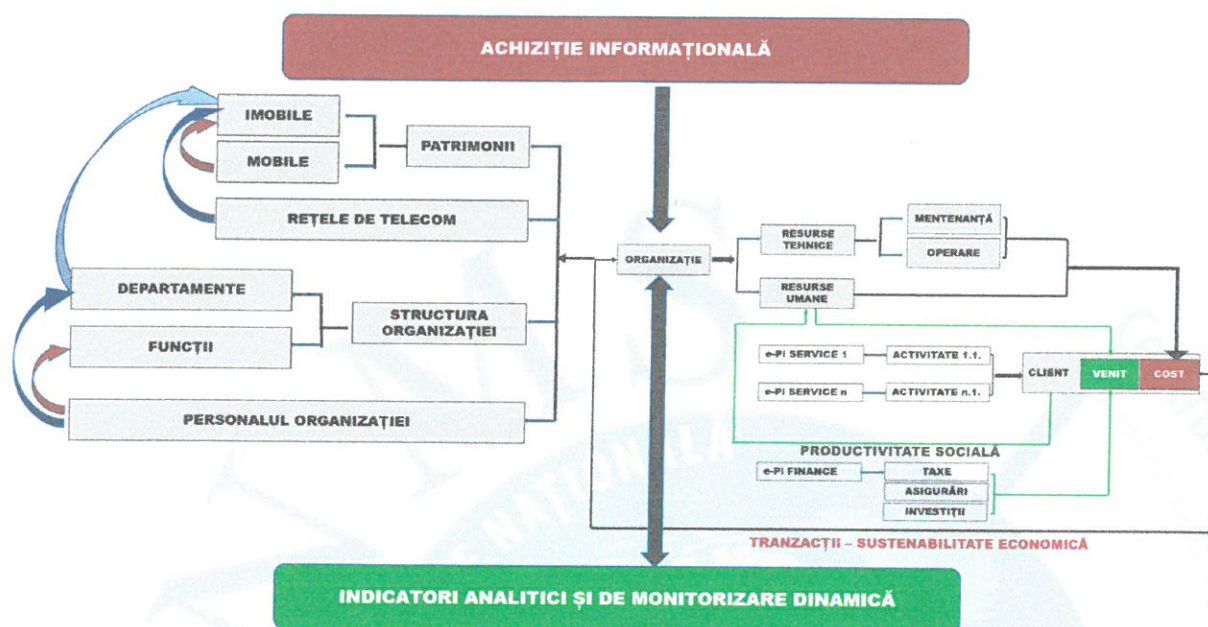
ACHIZIȚIE INFORMAȚIONALĂ

IMOBILE

MOBILE

PATRIMONII

REȚELE DE TELECOM

DEPARTAMENTE

FUNCȚII

STRUCTURA ORGANIZAȚIEI

PERSONALUL ORGANIZAȚIEI

ORGANIZAȚIE

RESURSE TEHNICE

MENTENANȚĂ

OPERARE

RESURSE UMANE

e-Pi SERVICE 1

ACTIVITATE 1.1.

e-Pi SERVICE n

ACTIVITATE n.1.

CLIENT

VENIT

COST

PRODUCTIVITATE SOCIALĂ

e-Pi FINANCE

TAXE

ASIGURĂRI

INVESTIȚII

TRANZACȚII – SUSTENABILITATE ECONOMICĂ

INDICATORI ANALITICI ȘI DE MONITORIZARE DINAMICĂ